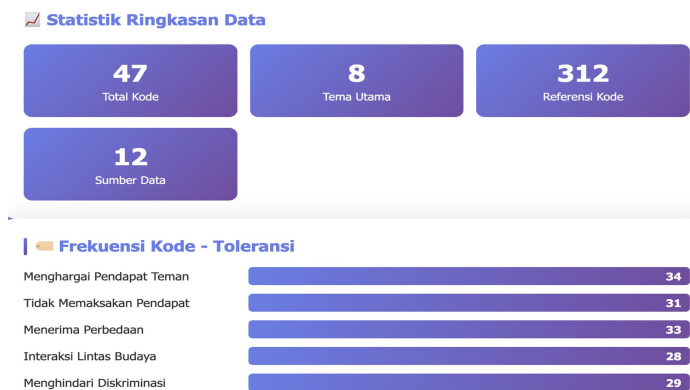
📈 Statistik Ringkasan Data

47
Total Kode

8
Tema Utama

312
Referensi Kode

12
Sumber Data

🏷️ Frekuensi Kode - Toleransi

Menghargai Pendapat Teman 34

Tidak Memaksakan Pendapat 31

Menerima Perbedaan 33

Interaksi Lintas Budaya 28

Menghindari Diskriminasi 29